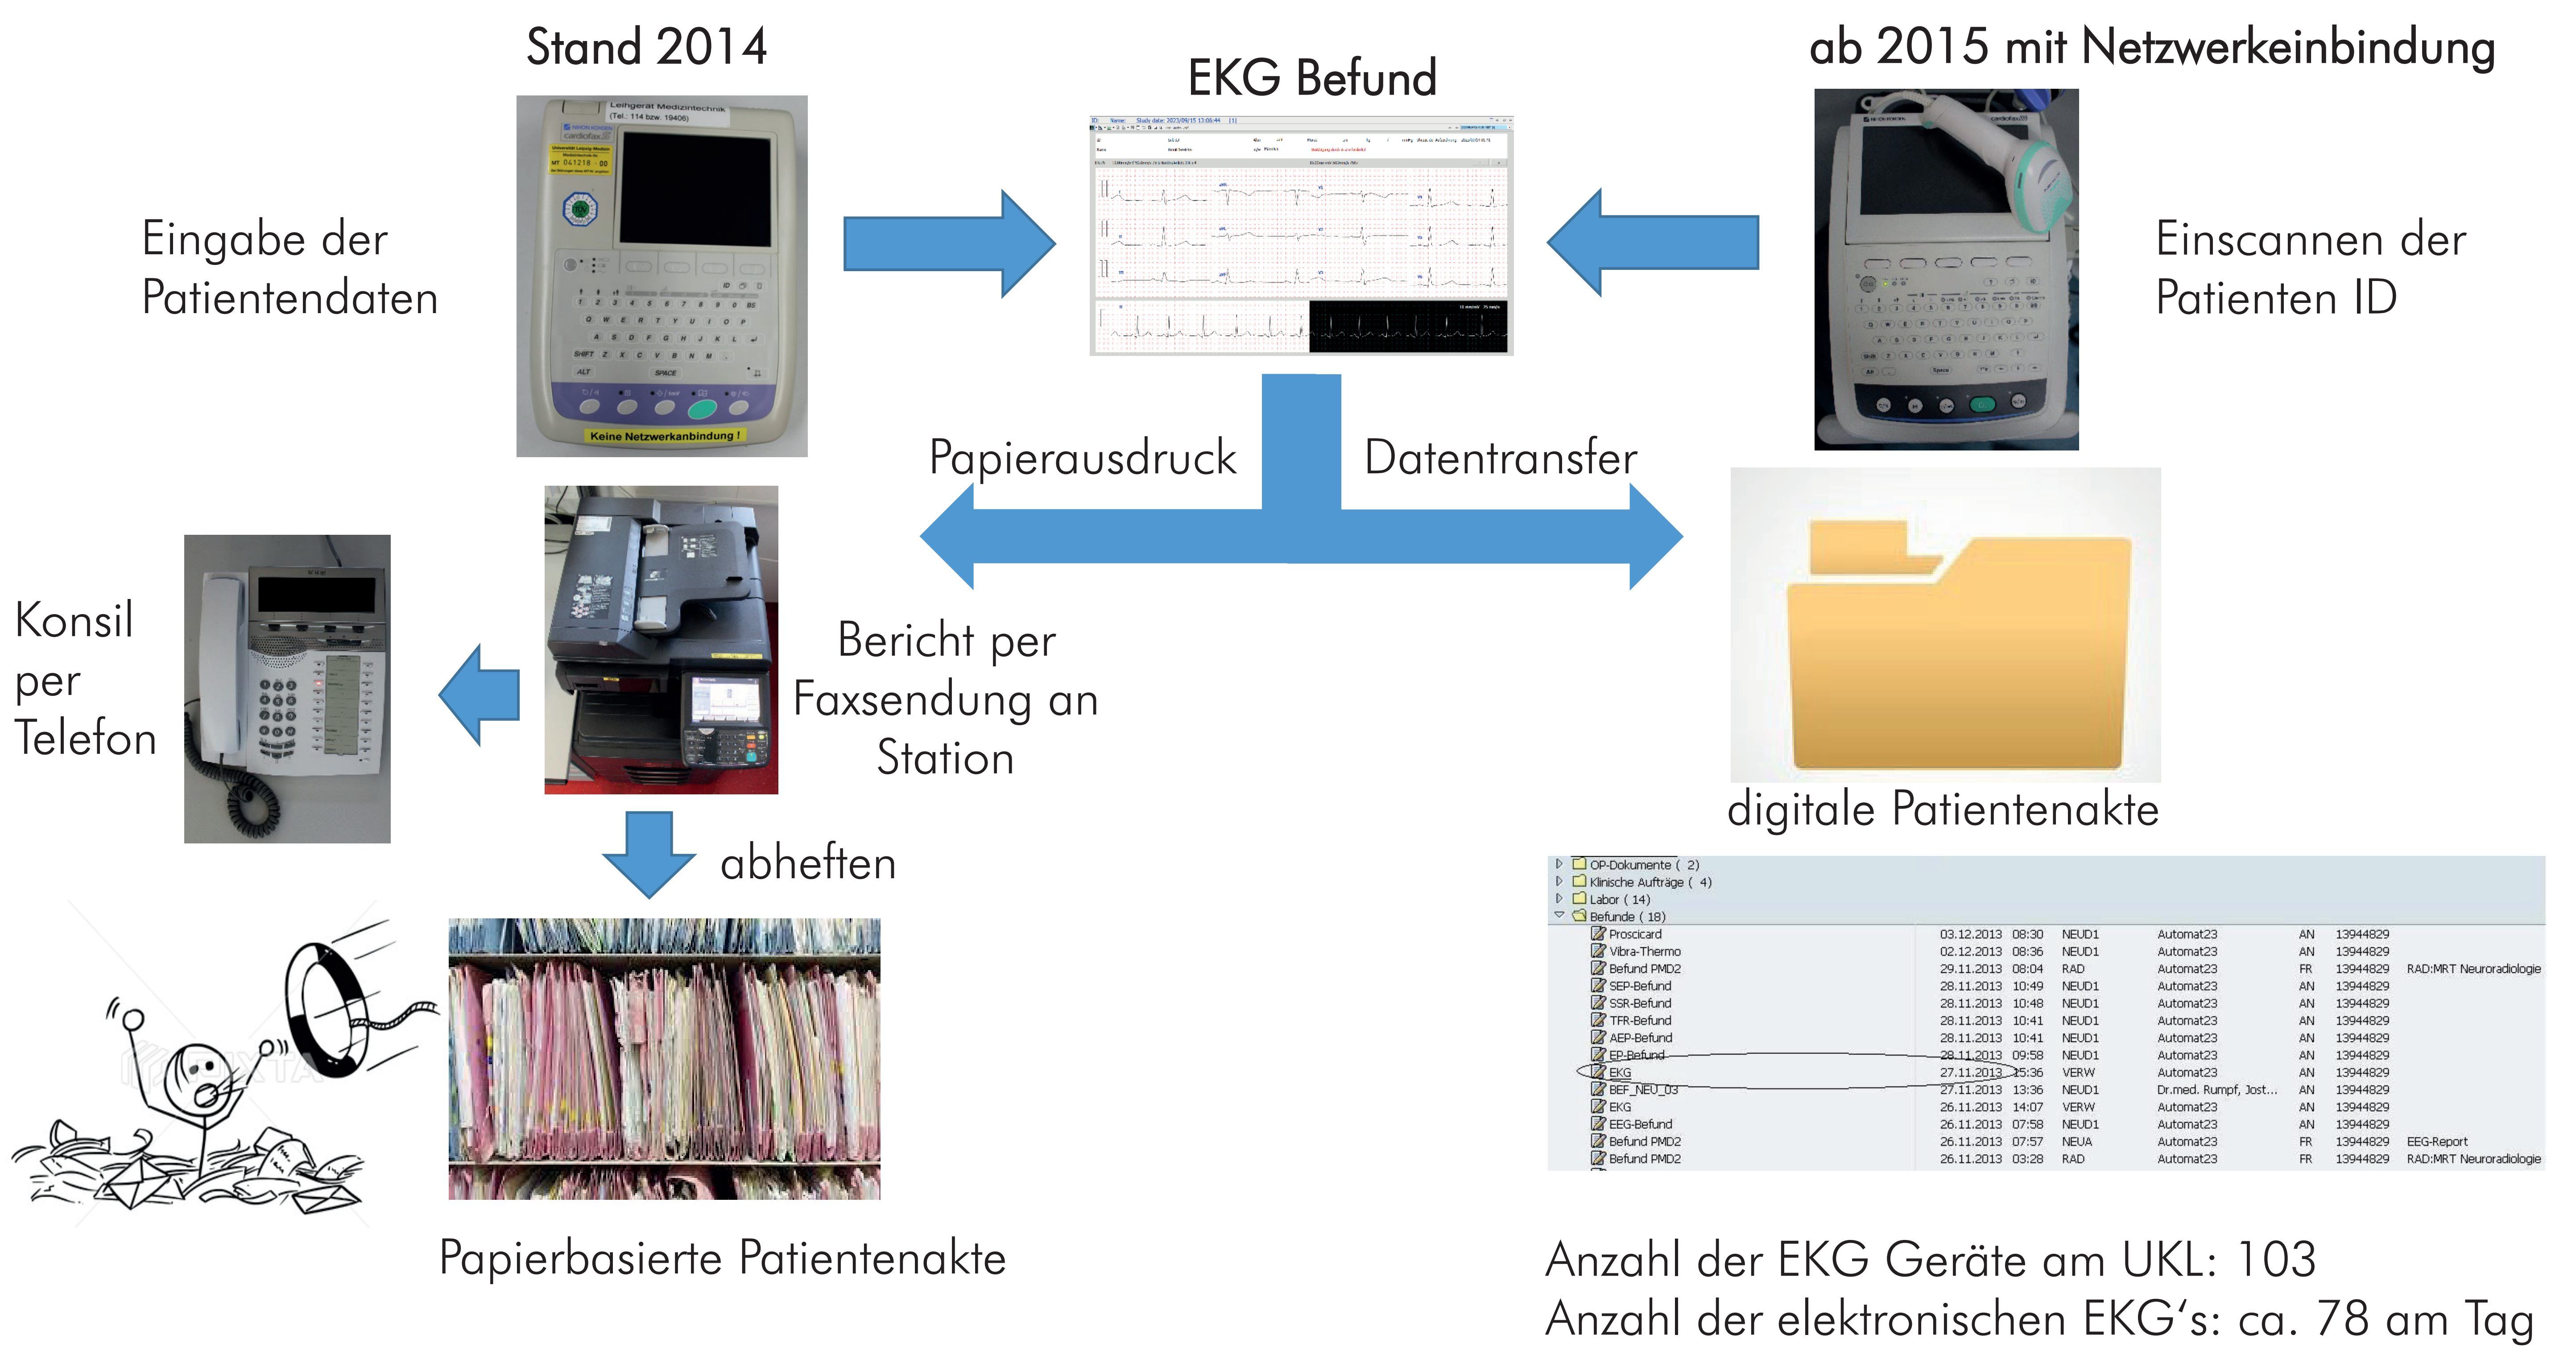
Stand 2014

EKG Befund

ab 2015 mit Netzwerkeinbindung

Leihgerät Medizintechnik (Tel.: 114 bzw. 19406)

Keine Netzwerkanbindung !

Eingabe der Patientendaten

Einscannen der Patienten ID

Papierausdruck

Datentransfer

Konsil per Telefon

Bericht per Faxsendung an Station

digitale Patientenakte

abheften

| | | | | | | | |
|---|---|---|---|---|---|---|---|
| OP-Dokumente ( 2) | | | | | | | |
| Klinische Aufträge ( 4) | | | | | | | |
| Labor ( 14) | | | | | | | |
| Befunde ( 18) | | | | | | | |
| Proscicard | 03.12.2013 | 08:30 | NEUD1 | Automat23 | AN | 13944829 | |
| Vibra-Thermo | 02.12.2013 | 08:36 | NEUD1 | Automat23 | AN | 13944829 | |
| Befund PMD2 | 29.11.2013 | 08:04 | RAD | Automat23 | FR | 13944829 | RAD:MRT Neuroradiologie |
| SEP-Befund | 28.11.2013 | 10:49 | NEUD1 | Automat23 | AN | 13944829 | |
| SSR-Befund | 28.11.2013 | 10:48 | NEUD1 | Automat23 | AN | 13944829 | |
| TFR-Befund | 28.11.2013 | 10:41 | NEUD1 | Automat23 | AN | 13944829 | |
| AEP-Befund | 28.11.2013 | 10:41 | NEUD1 | Automat23 | AN | 13944829 | |
| EP-Befund | 28.11.2013 | 09:58 | NEUD1 | Automat23 | AN | 13944829 | |
| EKG | 27.11.2013 | 15:36 | VERW | Automat23 | AN | 13944829 | |
| BEF_NEU_03 | 27.11.2013 | 13:36 | NEUD1 | Dr.med. Rumpf, Jost... | AN | 13944829 | |
| EKG | 26.11.2013 | 14:07 | VERW | Automat23 | AN | 13944829 | |
| EEG-Befund | 26.11.2013 | 07:58 | NEUD1 | Automat23 | AN | 13944829 | |
| Befund PMD2 | 26.11.2013 | 07:57 | NEUA | Automat23 | FR | 13944829 | EEG-Report |
| Befund PMD2 | 26.11.2013 | 03:28 | RAD | Automat23 | FR | 13944829 | RAD:MRT Neuroradiologie |

Papierbasierte Patientenakte

Anzahl der EKG Geräte am UKL: 103
Anzahl der elektronischen EKG's: ca. 78 am Tag